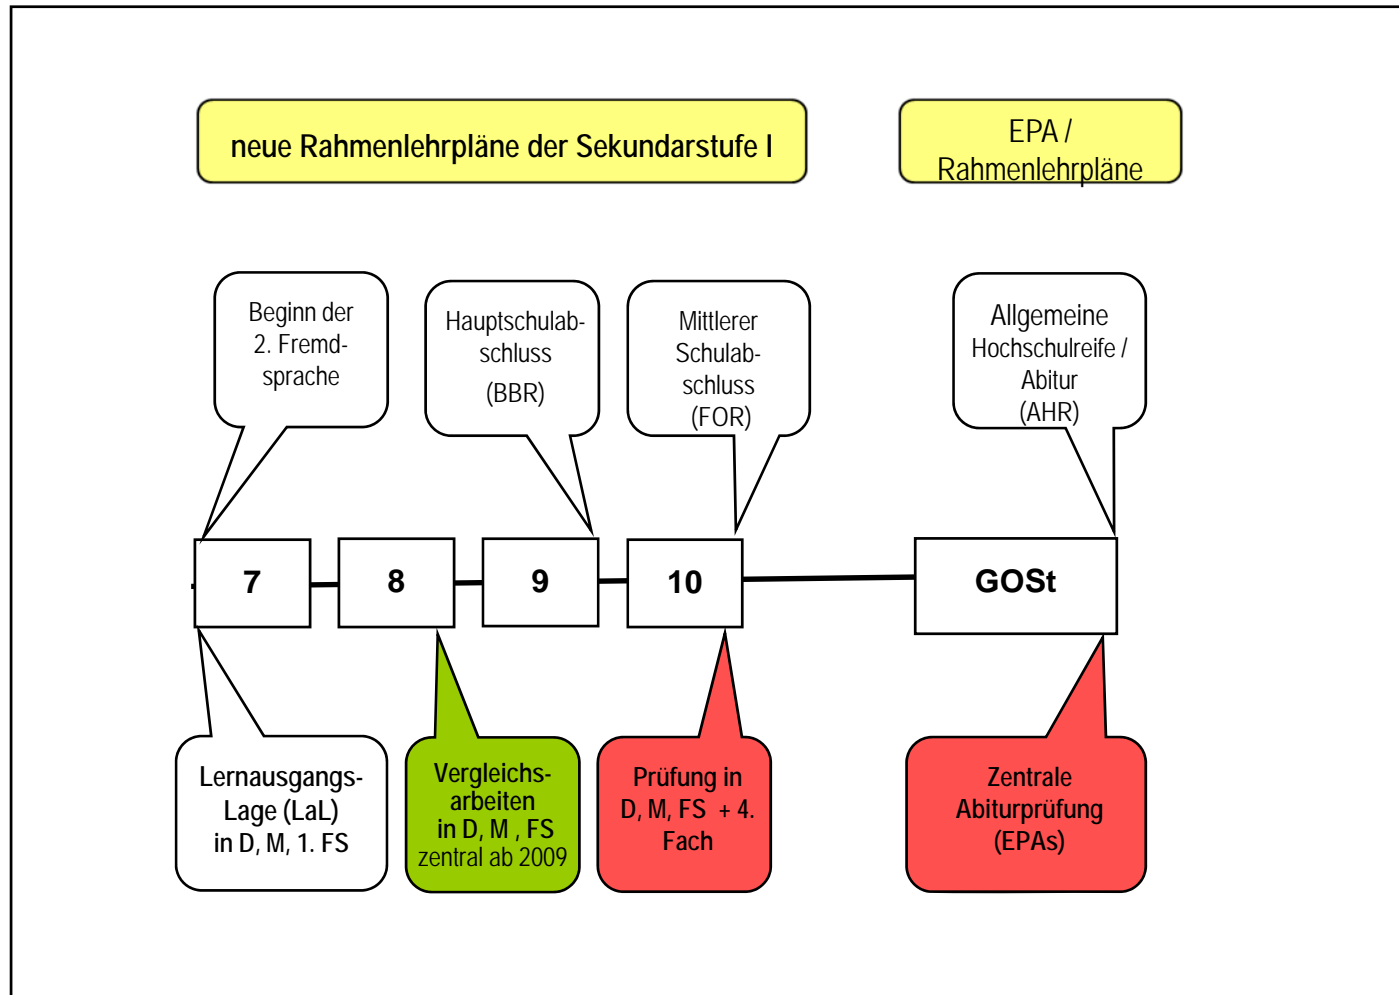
neue Rahmenlehrpläne der Sekundarstufe I

EPA / Rahmenlehrpläne

Beginn der 2. Fremdsprache

Hauptschulabschluss (BBR)

Mittlerer Schulabschluss (FOR)

Allgemeine Hochschulreife / Abitur (AHR)

7

8

9

10

GOSt

Lernausgangs-Lage (LaL) in D, M, 1. FS

Vergleichsarbeiten in D, M , FS zentral ab 2009

Prüfung in D, M, FS + 4. Fach

Zentrale Abiturprüfung (EPAs)